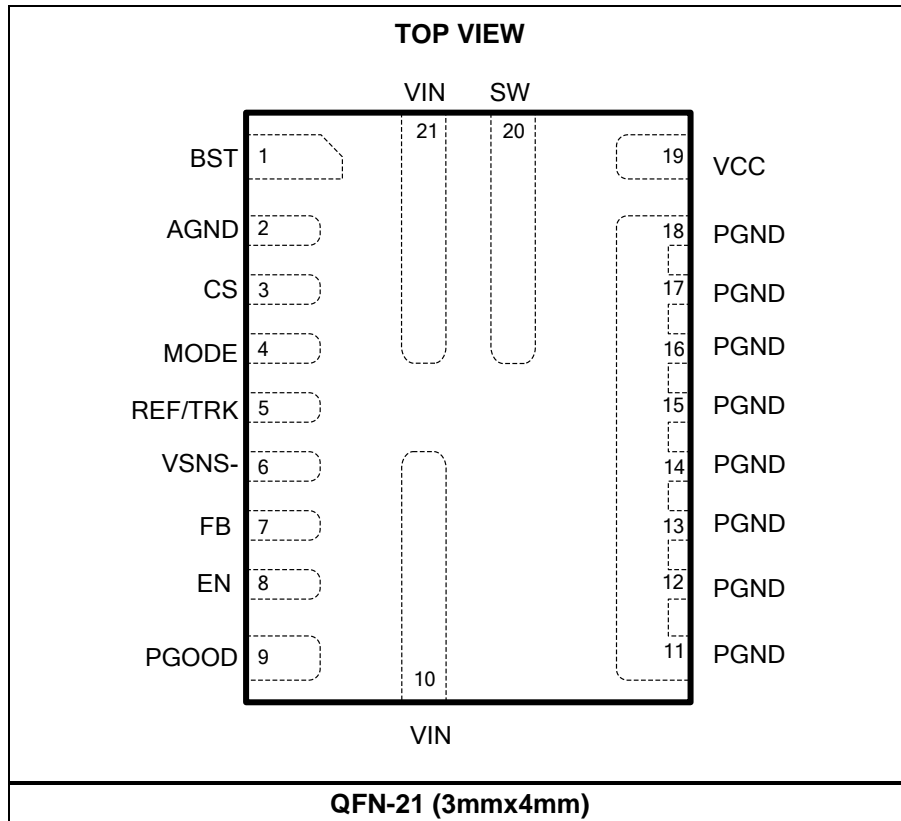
TOP VIEW

VIN SW

21 20

BST 1

19 VCC

AGND 2

18 PGND

CS 3

17 PGND

MODE 4

16 PGND

REF/TRK 5

15 PGND

VSNS- 6

14 PGND

FB 7

13 PGND

EN 8

12 PGND

PGOOD 9

11 PGND

10

VIN

QFN-21 (3mmx4mm)